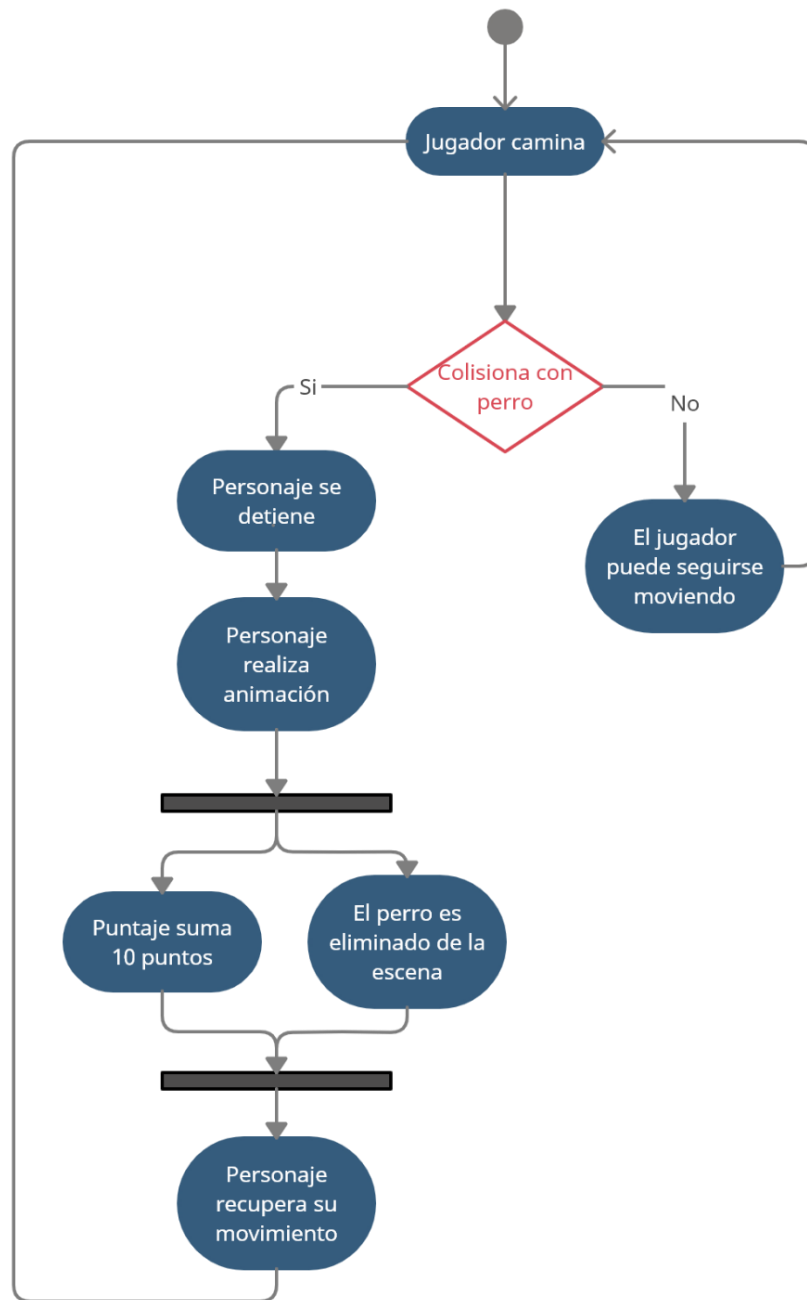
Jugador camina

Colisiona con perro

Si

No

Personaje se detiene

El jugador puede seguirse moviendo

Personaje realiza animación

Puntaje suma 10 puntos

El perro es eliminado de la escena

Personaje recupera su movimiento